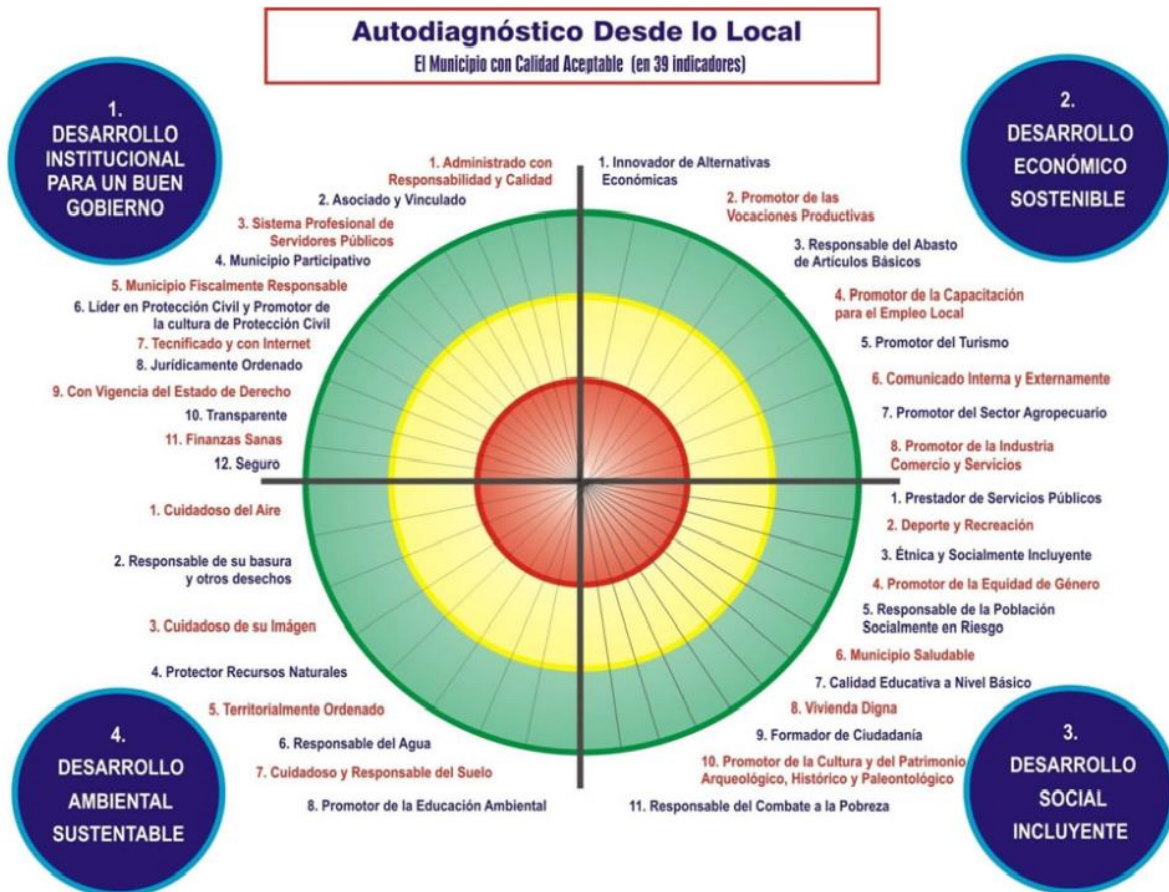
Autodiagnóstico Desde lo Local
El Municipio con Calidad Aceptable (en 39 indicadores)

1.
DESARROLLO
INSTITUCIONAL
PARA UN BUEN
GOBIERNO

1. Administrado con Responsabilidad y Calidad
2. Asociado y Vinculado
3. Sistema Profesional de Servidores Públicos
4. Municipio Participativo
5. Municipio Fiscalmente Responsable
6. Líder en Protección Civil y Promotor de la cultura de Protección Civil
7. Tecnificado y con Internet
8. Jurídicamente Ordenado
9. Con Vigencia del Estado de Derecho
10. Transparente
11. Finanzas Sanas
12. Seguro

2.
DESARROLLO
ECONÓMICO
SOSTENIBLE

1. Innovador de Alternativas Económicas
2. Promotor de las Vocaciones Productivas
3. Responsable del Abasto de Artículos Básicos
4. Promotor de la Capacitación para el Empleo Local
5. Promotor del Turismo
6. Comunicado Interna y Externamente
7. Promotor del Sector Agropecuario
8. Promotor de la Industria Comercio y Servicios

1. Cuidadoso del Aire
2. Responsable de su basura y otros desechos
3. Cuidadoso de su Imágen
4. Protector Recursos Naturales
5. Territorialmente Ordenado
6. Responsable del Agua
7. Cuidadoso y Responsable del Suelo
8. Promotor de la Educación Ambiental

4.
DESARROLLO
AMBIENTAL
SUSTENTABLE

1. Prestador de Servicios Públicos
2. Deporte y Recreación
3. Étnica y Socialmente Incluyente
4. Promotor de la Equidad de Género
5. Responsable de la Población Socialmente en Riesgo
6. Municipio Saludable
7. Calidad Educativa a Nivel Básico
8. Vivienda Digna
9. Formador de Ciudadanía
10. Promotor de la Cultura y del Patrimonio Arqueológico, Histórico y Paleontológico
11. Responsable del Combate a la Pobreza

3.
DESARROLLO
SOCIAL
INCLUYENTE